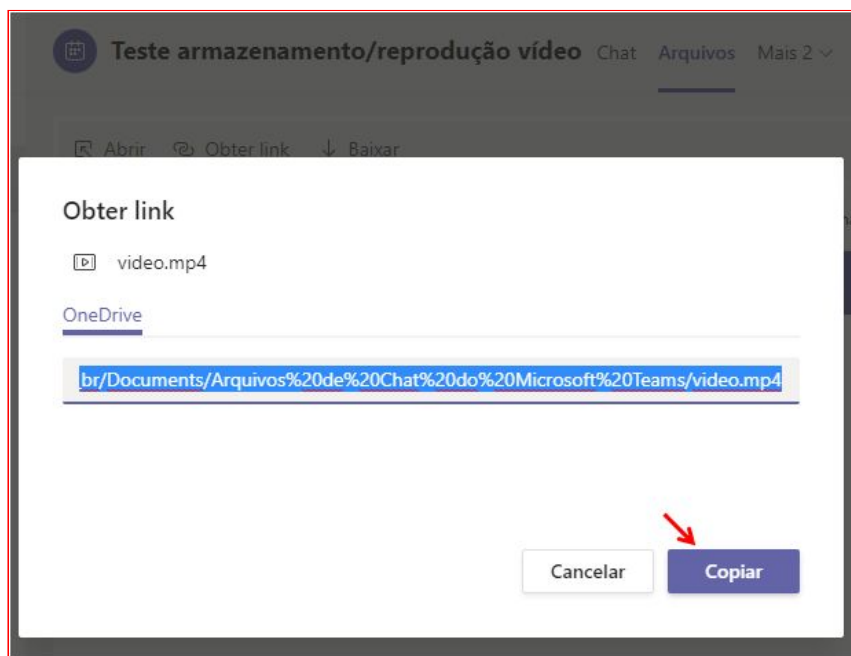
Teste armazenamento/reprodução vídeo Chat Arquivos Mais 2

Abrir Obter link Baixar

Obter link

video.mp4

OneDrive

br/Documents/Arquivos%20de%20Chat%20do%20Microsoft%20Teams/video.mp4

Cancelar Copiar